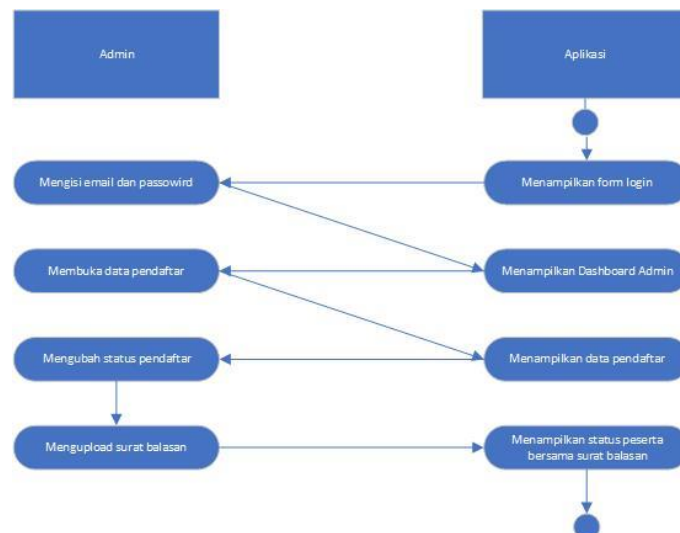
Admin

Aplikasi

Mengisi email dan passowird

Menampilkan form login

Membuka data pendaftar

Menampilkan Dashboard Admin

Mengubah status pendaftar

Menampilkan data pendaftar

Mengupload surat balasan

Menampilkan status peserta bersama surat balasan